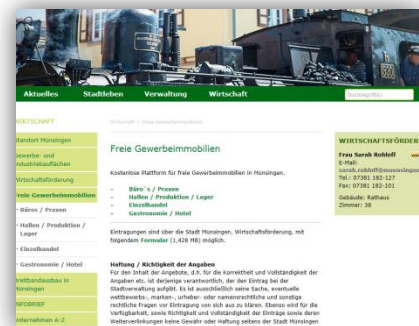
Aktuelles Stadtleben Verwaltung Wirtschaft

Suchbegriff

WIRTSCHAFT

Standort Münsingen

Gewerbe- und Industrieflächen

Wirtschaftsförderung

Freie Gewerbeimmobilien

Büros / Praxen

Hallen / Produktion / Lager

Einzelhandel

Gastronomie / Hotel

Breitbandausbau in Münsingen

INFOBRIEF

Unternehmen A-Z

Wirtschaft > Freie Gewerbeimmobilien

Freie Gewerbeimmobilien

Kostenlose Plattform für freie Gewerbeimmobilien in Münsingen.

- Büro´s / Praxen
- Hallen / Produktion / Lager
- Einzelhandel
- Gastronomie / Hotel

Eintragungen sind über die Stadt Münsingen, Wirtschaftsförderung, mit folgendem Formular (1,428 MB) möglich.

Haftung / Richtigkeit der Angaben
Für den Inhalt der Angebote, d.h. für die Korrektheit und Vollständigkeit der Angaben etc. ist derjenige verantwortlich, der den Eintrag bei der Stadtverwaltung aufgibt. Es ist ausschließlich seine Sache, eventuelle wettbewerbs-, marken-, urheber- oder namensrechtliche und sonstige rechtliche Fragen vor Eintragung von sich aus zu klären. Ebenso wird für die Verfügbarkeit, sowie Richtigkeit und Vollständigkeit der Einträge sowie deren Weiterverlinkungen keine Gewähr oder Haftung seitens der Stadt Münsingen

WIRTSCHAFTSFÖRDER

Frau Sarah Rohloff
E-Mail:
sarah.rohloff@muensingen
Tel.: 07381 182-127
Fax: 07381 182-101

Gebäude: Rathaus
Zimmer: 38